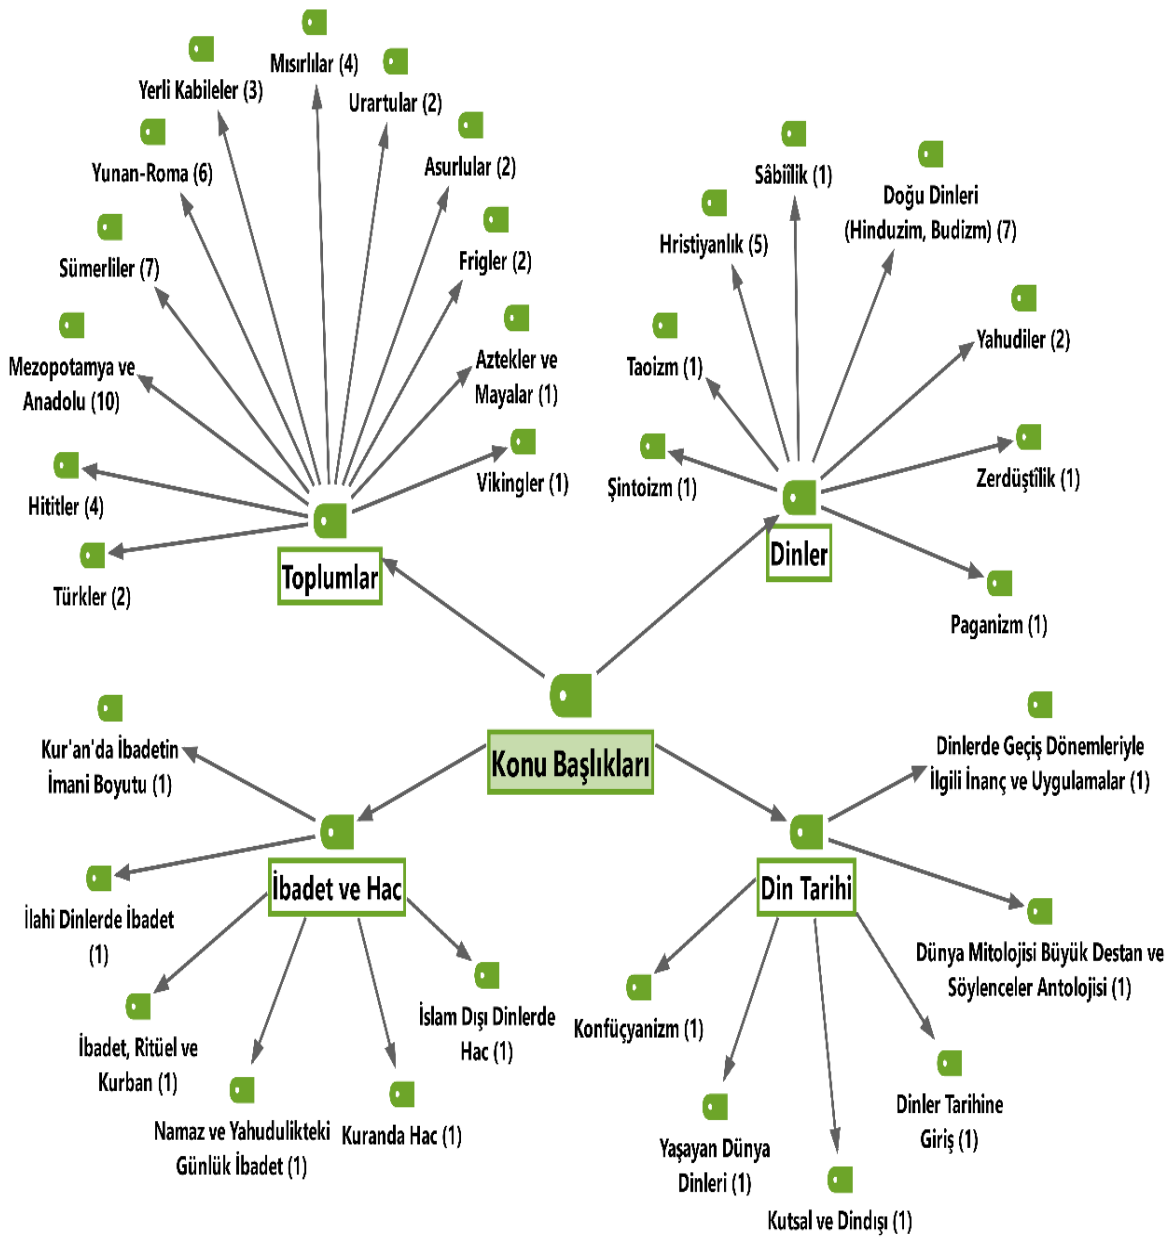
Konu Başlıkları

Toplumlar

Yerli Kabileler (3)
Mısırlılar (4)
Urartular (2)
Yunan-Roma (6)
Asurlular (2)
Sümerliler (7)
Frigler (2)
Mezopotamya ve Anadolu (10)
Aztekler ve Mayalar (1)
Vikingler (1)
Hititler (4)
Türkler (2)

Dinler

Sâbiîlik (1)
Doğu Dinleri (Hinduzim, Budizm) (7)
Hristiyanlık (5)
Yahudiler (2)
Taoizm (1)
Şintoizm (1)
Zerdüştîlik (1)
Paganizm (1)

İbadet ve Hac

Kur'an'da İbadetin İmani Boyutu (1)
İlahi Dinlerde İbadet (1)
İbadet, Ritüel ve Kurban (1)
İslam Dışı Dinlerde Hac (1)
Namaz ve Yahudulikteki Günlük İbadet (1)
Kuranda Hac (1)

Din Tarihi

Dinlerde Geçiş Dönemleriyle İlgili İnanç ve Uygulamalar (1)
Dünya Mitolojisi Büyük Destan ve Söylenceler Antolojisi (1)
Konfüçyanizm (1)
Dinler Tarihine Giriş (1)
Yaşayan Dünya Dinleri (1)
Kutsal ve Dindışı (1)